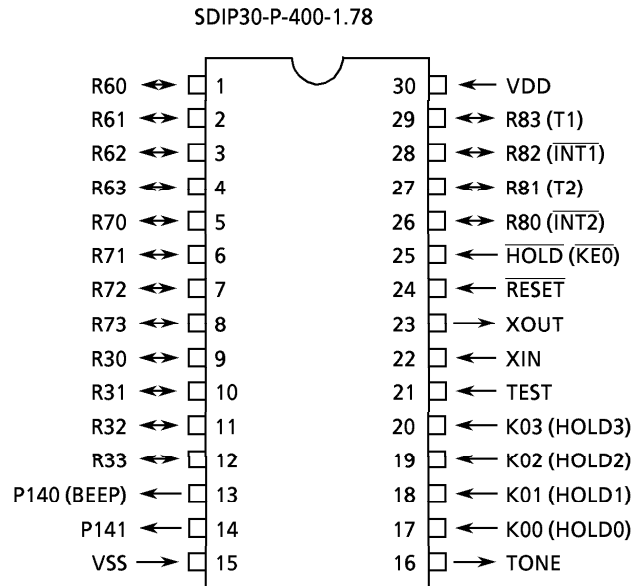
SDIP30-P-400-1.78

R60 1
R61 2
R62 3
R63 4
R70 5
R71 6
R72 7
R73 8
R30 9
R31 10
R32 11
R33 12
P140 (BEEP) 13
P141 14
VSS 15

30 VDD
29 R83 (T1)
28 R82 ($\overline{\text{INT1}}$)
27 R81 (T2)
26 R80 ($\overline{\text{INT2}}$)
25 $\overline{\text{HOLD}}$ ($\overline{\text{KE0}}$)
24 $\overline{\text{RESET}}$
23 XOUT
22 XIN
21 TEST
20 K03 (HOLD3)
19 K02 (HOLD2)
18 K01 (HOLD1)
17 K00 (HOLD0)
16 TONE